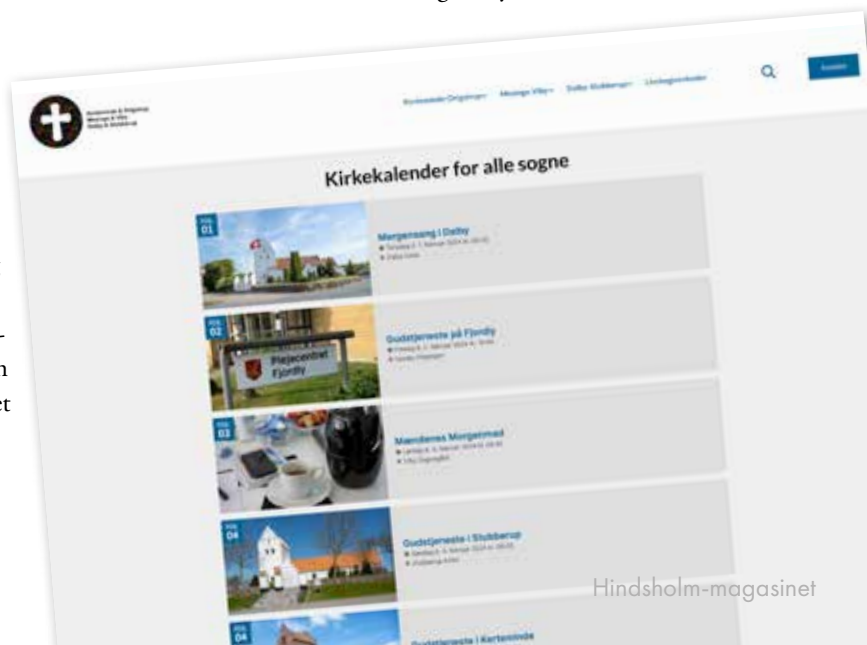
Kirkekalender for alle sogne

01
Morgensang i Dalby

02
Gudstjeneste på Fjordly

Plejecentret Fjordly

03
Mændenes Morgenmad

04
Gudstjeneste i Stubberup

04
Gudstjeneste i Kerteminde

Hindsholm-magasinet